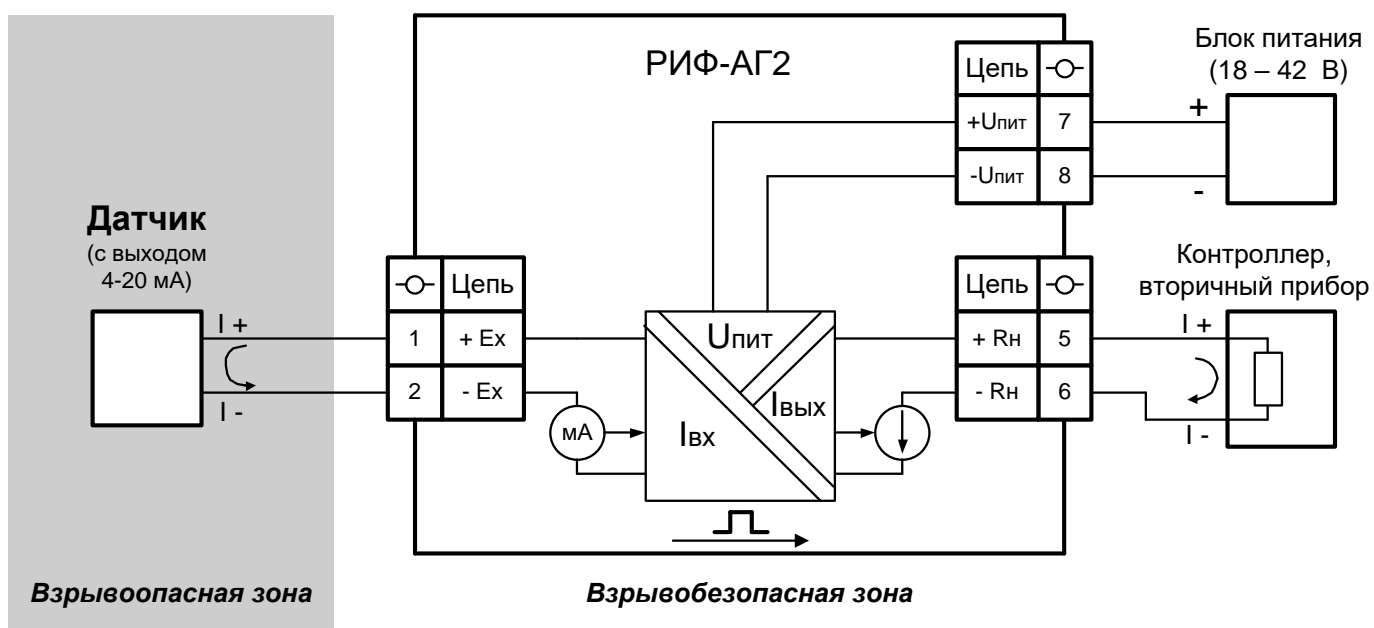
РИФ-АГ2

Блок питания (18 – 42 В)

| Цепь | -O- |
|---|---|
| +Uпит | 7 |
| -Uпит | 8 |

+

-

Датчик

(с выходом 4-20 мА)

I +

I -

| -O- | Цепь |
|---|---|
| 1 | + Ex |
| 2 | - Ex |

мА

Uпит

Iвх

Iвых

| Цепь | -O- |
|---|---|
| + Rн | 5 |
| - Rн | 6 |

Контроллер, вторичный прибор

I +

I -

Взрывоопасная зона

Взрывобезопасная зона